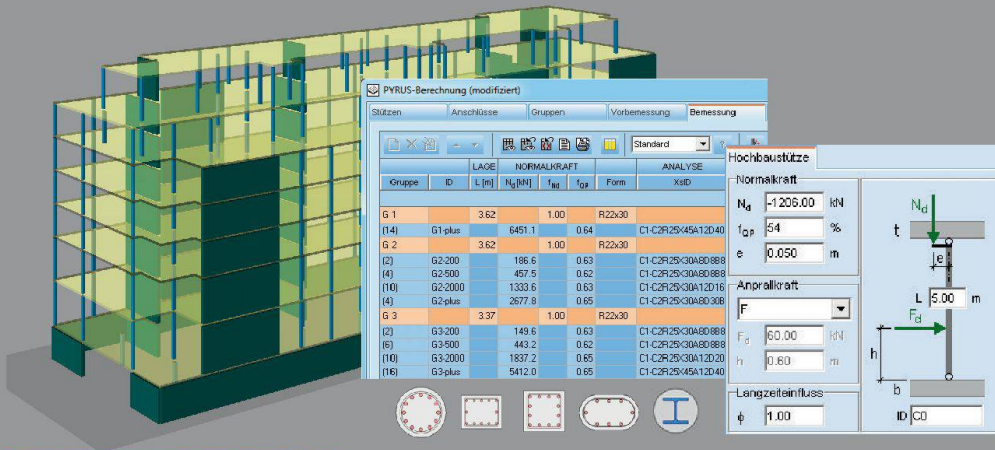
PYRUS-Berechnung (modifiziert)

Stützen | Anschlüsse | Gruppen | Vorbemessung | Bemessung

Standard

| Gruppe | ID | LAGE L [m] | NORMALKRAFT $N_d$ [kN] | $f_{fid}$ | $f_{qp}$ | Form | ANALYSE XstD |
|---|---|---|---|---|---|---|---|
| G 1 | | 3.62 | | 1.00 | | R22x30 | |
| (14) | G1-plus | | 6451.1 | | 0.64 | | C1-C2R25X45A12D40 |
| G 2 | | 3.62 | | 1.00 | | R22x30 | |
| (2) | G2-200 | | 186.6 | | 0.63 | | C1-C2R25X30A8D8B8 |
| (4) | G2-500 | | 457.5 | | 0.62 | | C1-C2R25X30A8D8B8 |
| (10) | G2-2000 | | 1333.6 | | 0.63 | | C1-C2R25X30A12D16 |
| (4) | G2-plus | | 2677.8 | | 0.65 | | C1-C2R25X30A8D30B |
| G 3 | | 3.37 | | 1.00 | | R22x30 | |
| (2) | G3-200 | | 149.6 | | 0.63 | | C1-C2R25X30A8D8B8 |
| (6) | G3-500 | | 443.2 | | 0.62 | | C1-C2R25X30A8D8B8 |
| (10) | G3-2000 | | 1837.2 | | 0.65 | | C1-C2R25X30A12D20 |
| (16) | G3-plus | | 5412.0 | | 0.65 | | C1-C2R25X45A12D40 |

Hochbaustütze

Normalkraft
$N_d$ -1206.00 kN
$f_{qp}$ 54 %
e 0.050 m

Anprallkraft
F
$F_d$ 60.00 kN
h 0.60 m

Langzeiteinfluss
$\phi$ 1.00

$N_d$
t
e
L 5.00 m
$F_d$
h
b
ID C0